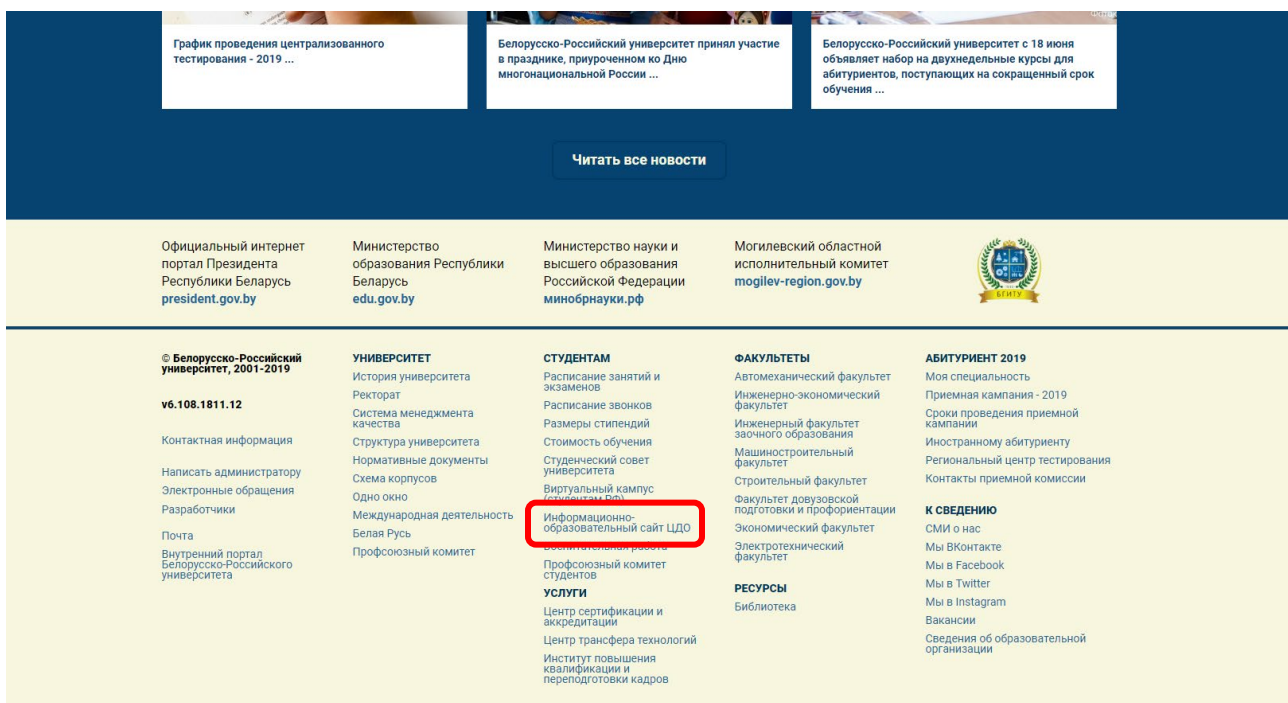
График проведения централизованного тестирования - 2019 ...

Белорусско-Российский университет принял участие в празднике, приуроченном ко Дню многонациональной России ...

Белорусско-Российский университет с 18 июня объявляет набор на двухнедельные курсы для абитуриентов, поступающих на сокращенный срок обучения ...

Читать все новости

Официальный интернет портал Президента Республики Беларусь
president.gov.by

Министерство образования Республики Беларусь
edu.gov.by

Министерство науки и высшего образования Российской Федерации
минобрнауки.рф

Могилевский областной исполнительный комитет
mogilev-region.gov.by

БГИТУ

© Белорусско-Российский университет, 2001-2019

v6.108.1811.12

Контактная информация

Написать администратору
Электронные обращения
Разработчики

Почта
Внутренний портал Белорусско-Российского университета

УНИВЕРСИТЕТ
История университета
Ректорат
Система менеджмента качества
Структура университета
Нормативные документы
Схема корпусов
Одно окно
Международная деятельность
Белая Русь
Профсоюзный комитет

СТУДЕНТАМ
Расписание занятий и экзаменов
Расписание звонков
Размеры стипендий
Стоимость обучения
Студенческий совет университета
Виртуальный кампус (студентам РФ)
Информационно-образовательный сайт ЦДО
Воспитательная работа
Профсоюзный комитет студентов
УСЛУГИ
Центр сертификации и аккредитации
Центр трансфера технологий
Институт повышения квалификации и переподготовки кадров

ФАКУЛЬТЕТЫ
Автомеханический факультет
Инженерно-экономический факультет
Инженерный факультет заочного образования
Машиностроительный факультет
Строительный факультет
Факультет довузовской подготовки и профориентации
Экономический факультет
Электротехнический факультет
РЕСУРСЫ
Библиотека

АБИТУРИЕНТ 2019
Моя специальность
Приемная кампания - 2019
Сроки проведения приемной кампании
Иностранному абитуриенту
Региональный центр тестирования
Контакты приемной комиссии
К СВЕДЕНИЮ
СМИ о нас
Мы ВКонтакте
Мы в Facebook
Мы в Twitter
Мы в Instagram
Вакансии
Сведения об образовательной организации